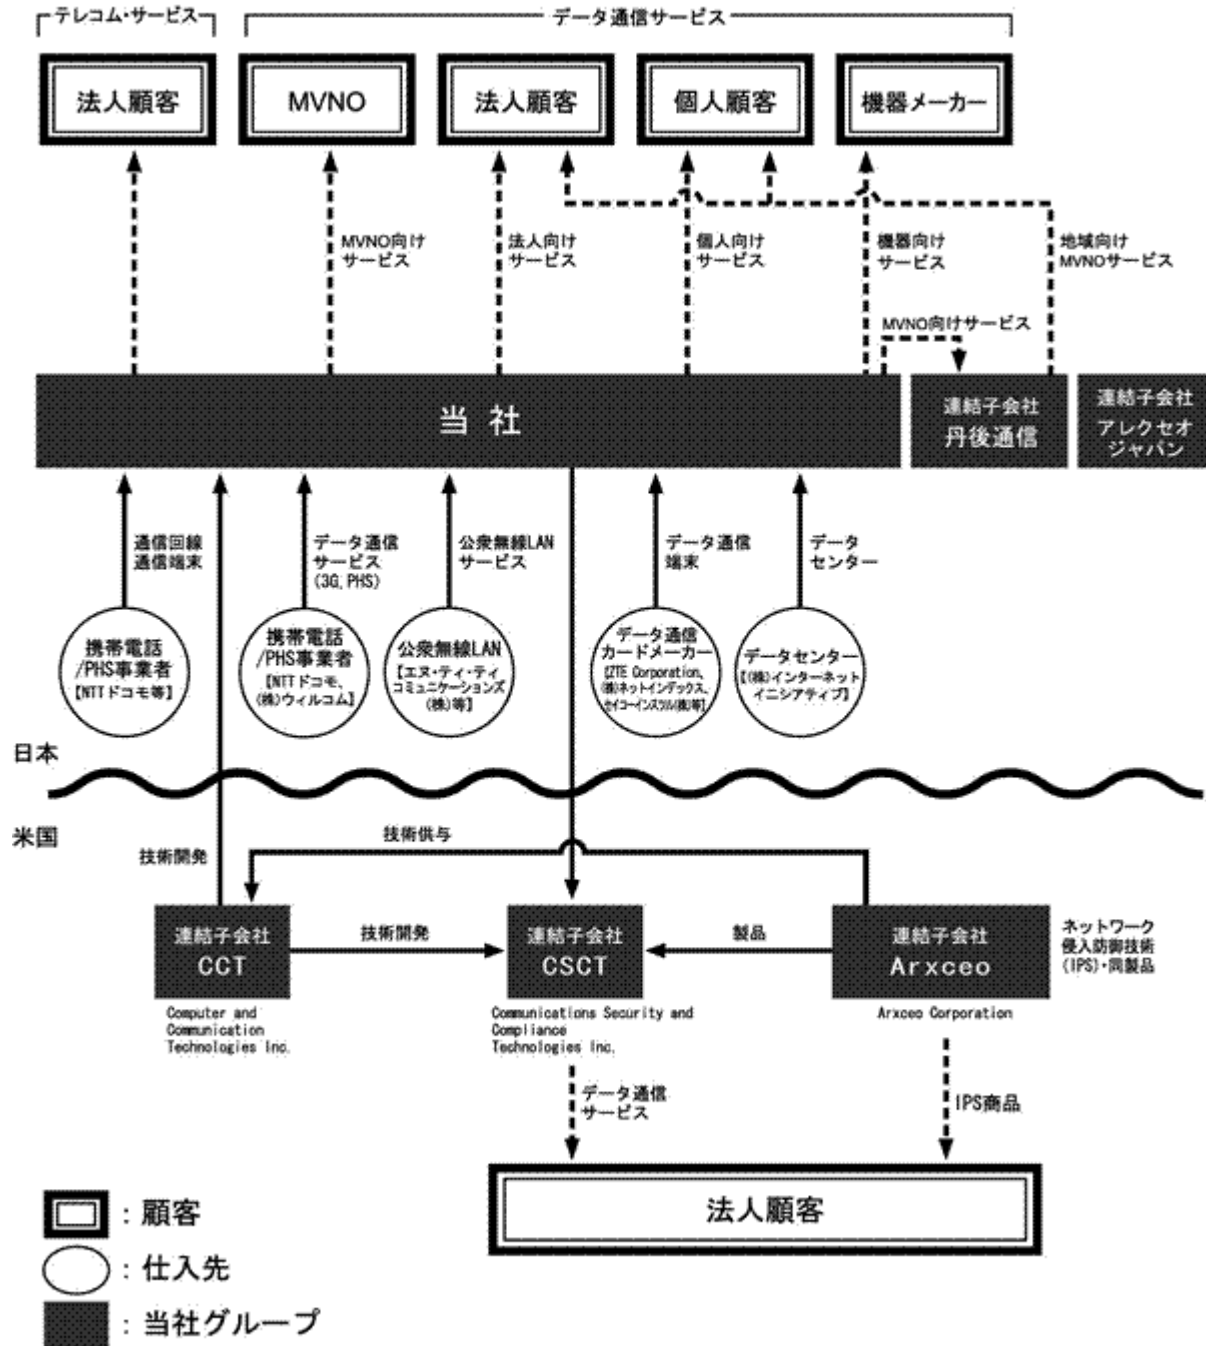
テレコム・サービス

データ通信サービス

法人顧客

MVNO

法人顧客

個人顧客

機器メーカー

MVNO向け
サービス

法人向け
サービス

個人向け
サービス

機器向け
サービス

地域向け
MVNOサービス

MVNO向けサービス

当 社

連結子会社
丹後通信

連結子会社
アレクセオ
ジャパン

通信回線
通信端末

データ通信
サービス
(3G, PHS)

公衆無線LAN
サービス

データ通信
端末

データ
センター

携帯電話
/PHS事業者
【NTTドコモ等】

携帯電話
/PHS事業者
【NTTドコモ、(株)ウィルコム】

公衆無線LAN
【エヌ・ティ・ティ コミュニケーションズ(株)等】

データ通信
カードメーカー
【ZTE Corporation、(株)ネットインデックス、(株)ICOMインズ(株)等】

データセンター
【(株)インターネット イニシアティブ】

日本

米国

技術開発

技術供与

連結子会社
CCT

技術開発

連結子会社
CSCT

製品

連結子会社
Arxceo

ネットワーク
侵入防御技術
(IPS)・同製品

Computer and Communication Technologies Inc.

Communications Security and Compliance Technologies Inc.

Arxceo Corporation

データ通信
サービス

IPS商品

法人顧客

：顧客

：仕入先

：当社グループ